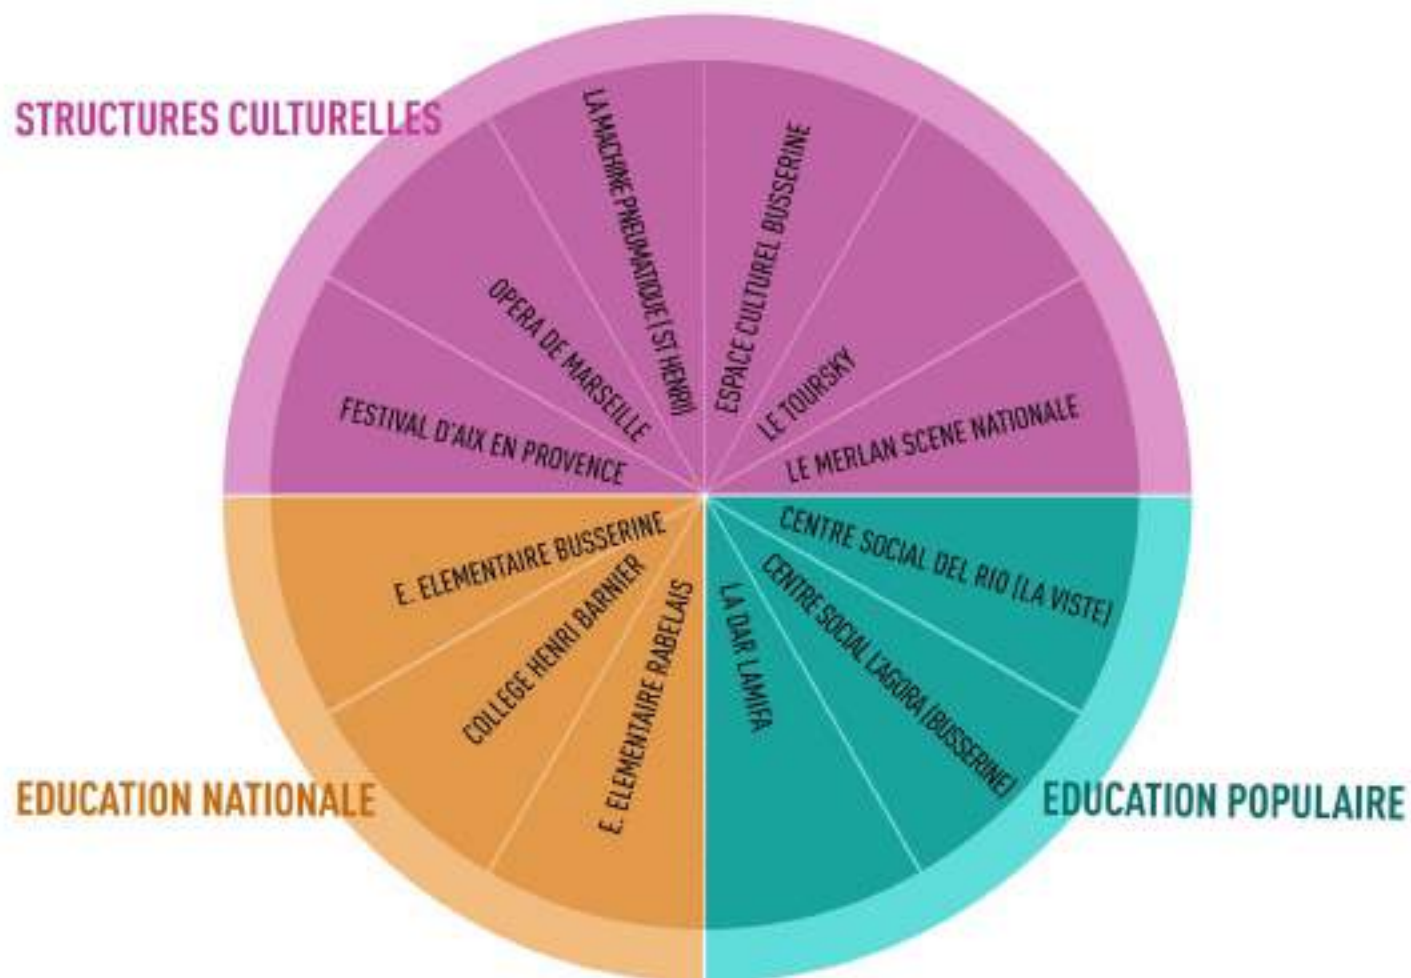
STRUCTURES CULTURELLES

FESTIVAL D'AIX EN PROVENCE

OPERA DE MARSEILLE

LA MACHINE PNEUMATIQUE (ST HENRI)

ESPACE CULTUREL BUSSERINE

LE TOURSKY

LE MERLAN SCENE NATIONALE

EDUCATION NATIONALE

E. ELEMENTAIRE BUSSERINE

COLLEGE HENRI BARNIER

E. ELEMENTAIRE RABELAIS

EDUCATION POPULAIRE

LA DAR LAMIFA

CENTRE SOCIAL L'AGORA (BUSSERINE)

CENTRE SOCIAL DEL RIO (LA VISTE)